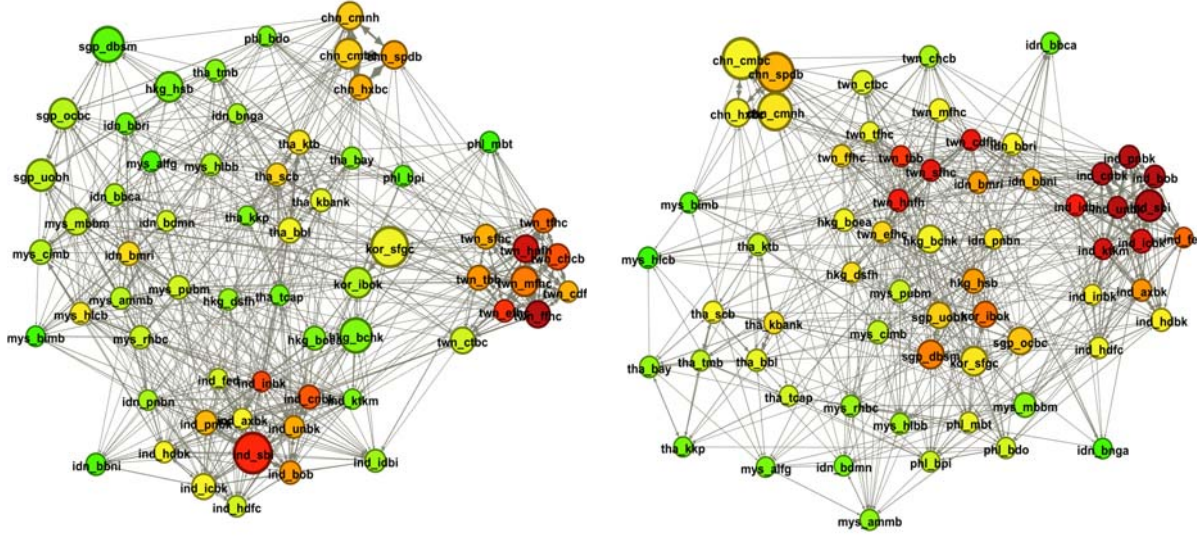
chn_cmnh
sgp_dbsm
phl_bdo
chn_cmbc
chn_spdb
tha_tmb
hkg_hsb
chn_hxbc
sgp_ocbc
idn_bnga
idn_bbri
tha_ktb
phl_mbt
mys_alfg
mys_hlbb
tha_bay
tha_scb
phl_bpi
sgp_uobh
idn_bbca
tha_kbank
mys_mbbm
idn_bdmn
tha_kkp
tha_bbl
twn_tfhc
kor_sfgc
mys_cimb
idn_bmri
twn_sfhc
twn_hnfh
twn_ctcb
mys_ammb
mys_pubm
kor_ibok
twn_tbb
twn_mfhc
twn_cdf
hkg_dsfh
tha_tcap
twn_efhc
mys_hlcb
mys_rhbc
mys_bimb
hkg_boea
hkg_bchk
twn_ctbc
idn_pnbn
ind_fed
ind_inbk
ind_cnbk
ind_kkm
ind_pnbk
ind_axbk
ind_unbk
ind_hdbk
ind_sbi
ind_bob
ind_idbi
idn_bbni
ind_icbk
ind_hdfc

idn_bbca
chn_cmbc
chn_spdb
twn_chcb
twn_ctbc
chn_hxbc
chn_cmnh
twn_mfhc
twn_tfhc
twn_cdf
idn_bbri
ind_pnbk
twn_ffhc
twn_tbb
twn_sfhc
ind_cnbk
ind_bob
idn_bmri
idn_bbni
twn_hnfh
ind_idbi
ind_unbk
ind_sbi
mys_bimb
ind_icbk
hkg_boea
twn_efhc
hkg_bchk
idn_pnbn
ind_fed
ind_kkm
mys_hlcb
tha_ktb
hkg_dsfh
hkg_hsb
mys_pubm
ind_inbk
ind_axbk
sgp_uobh
kor_ibok
tha_scb
tha_kbank
ind_hdbk
sgp_ocbc
sgp_dbsm
ind_hdfc
kor_sfgc
tha_bay
tha_tmb
tha_bbl
mys_cimb
tha_tcap
mys_mbbm
mys_rhbc
phl_mbt
mys_hlbb
tha_kkp
phl_bdo
idn_bnga
mys_alfg
idn_bdmn
phl_bpi
mys_ammb